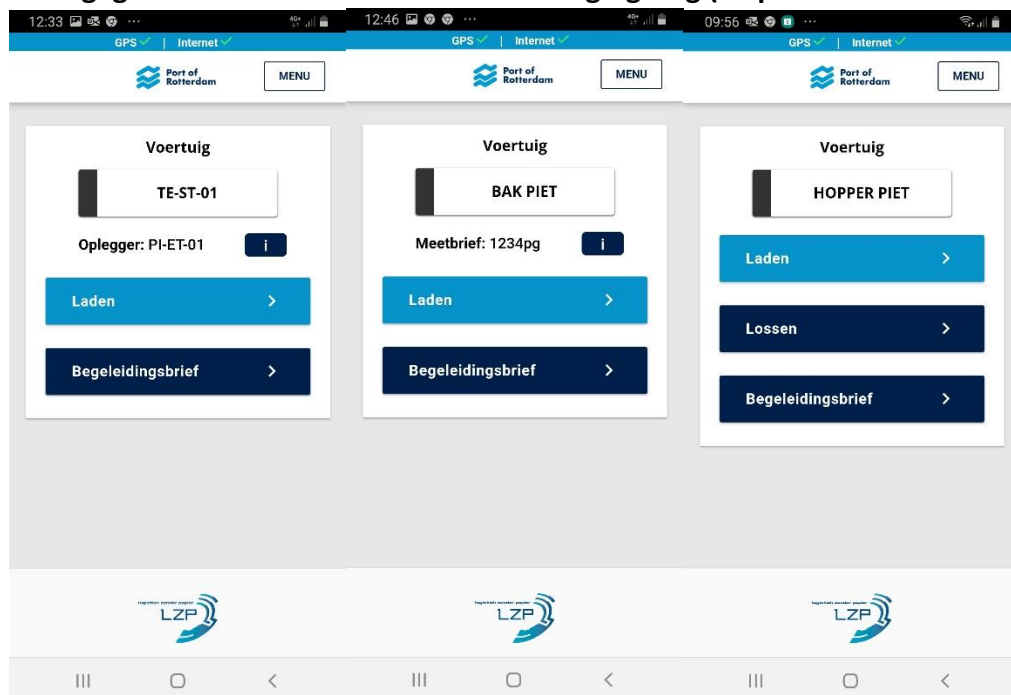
12:33 ···
GPS ✓ | Internet ✓
Port of Rotterdam
MENU

Voertuig
TE-ST-01
Oplegger: PI-ET-01 i
Laden >
Begeleidingsbrief >

LZP

12:46 ···
GPS ✓ | Internet ✓
Port of Rotterdam
MENU

Voertuig
BAK PIET
Meetbrief: 1234pg i
Laden >
Begeleidingsbrief >

LZP

09:56 ···
GPS ✓ | Internet ✓
Port of Rotterdam
MENU

Voertuig
HOPPER PIET
Laden >
Lossen >
Begeleidingsbrief >

LZP